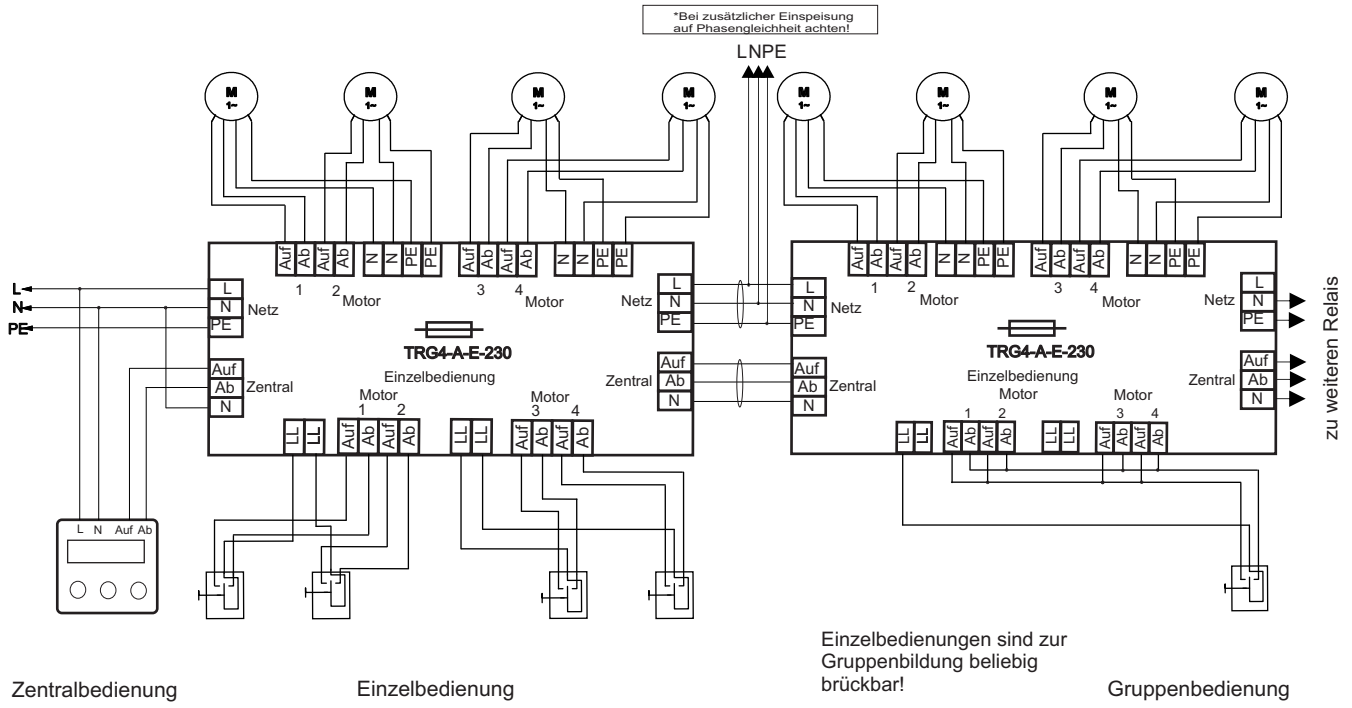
*Bei zusätzlicher Einspeisung auf Phasengleichheit achten!

LNPE

M 1~
M 1~
M 1~
M 1~
M 1~
M 1~
M 1~
M 1~

Auf Ab Auf Ab N N PE PE Auf Ab Auf Ab N N PE PE

1 2 Motor 3 4 Motor

L
N
PE

L
N Netz
PE

Auf
Ab Zentral
N

TRG4-A-E-230

Einzelbedienung
Motor
1 2

LL LL Auf Ab Auf Ab LL LL Auf Ab Auf Ab

Motor
3 4

Netz L N PE

Zentral Auf Ab N

Auf Ab Auf Ab N N PE PE Auf Ab Auf Ab N N PE PE

1 2 Motor 3 4 Motor

L
N Netz
PE

Auf
Ab Zentral
N

TRG4-A-E-230

Einzelbedienung
Motor
1 2

LL LL Auf Ab Auf Ab LL LL Auf Ab Auf Ab

Motor
3 4

Netz L N PE

Zentral Auf Ab N

zu weiteren Relais

L N Auf Ab

Zentralbedienung

Einzelbedienung

Einzelbedienungen sind zur Gruppenbildung beliebig brückbar!

Gruppenbedienung